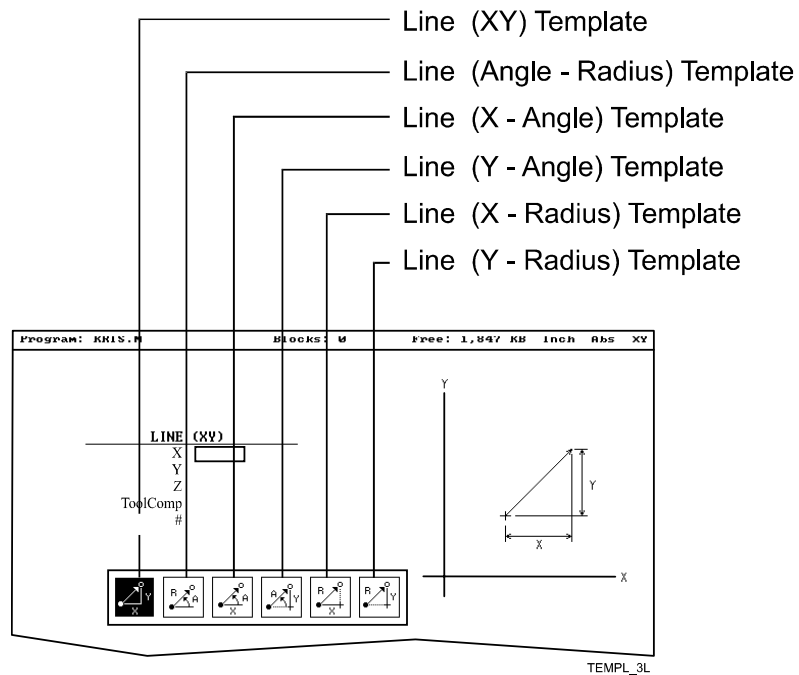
Line (XY) Template
Line (Angle - Radius) Template
Line (X - Angle) Template
Line (Y - Angle) Template
Line (X - Radius) Template
Line (Y - Radius) Template

Program: KRIS.M Blocks: 0 Free: 1,847 KB Inch Abs XY

LINE (XY)
X
Y
Z
ToolComp
#

Y
Y
X
X

X Y
R A
A X
A Y
R X
R Y

TEMPL_3L